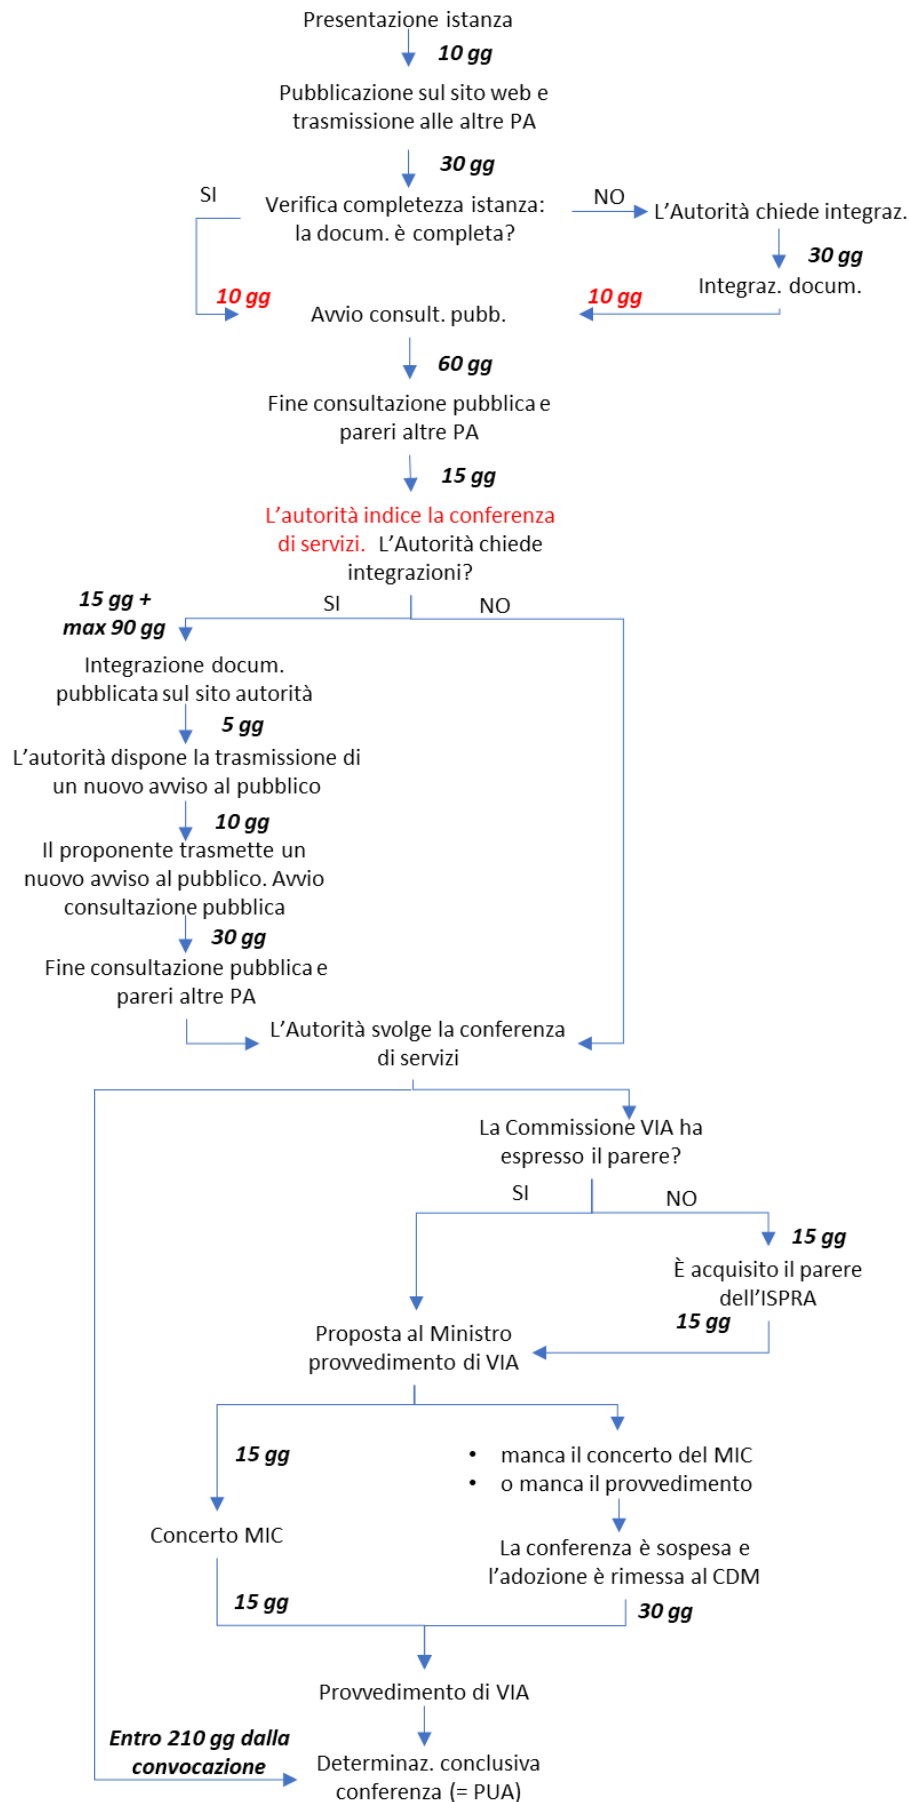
Presentazione istanza

10 gg

Pubblicazione sul sito web e trasmissione alle altre PA

30 gg

SI

Verifica completezza istanza: la docum. è completa?

NO

L’Autorità chiede integraz.

30 gg

Integraz. docum.

10 gg

Avvio consult. pubb.

10 gg

60 gg

Fine consultazione pubblica e pareri altre PA

15 gg

L’autorità indice la conferenza di servizi. L’Autorità chiede integrazioni?

SI

NO

15 gg + max 90 gg

Integrazione docum. pubblicata sul sito autorità

5 gg

L’autorità dispone la trasmissione di un nuovo avviso al pubblico

10 gg

Il proponente trasmette un nuovo avviso al pubblico. Avvio consultazione pubblica

30 gg

Fine consultazione pubblica e pareri altre PA

L’Autorità svolge la conferenza di servizi

La Commissione VIA ha espresso il parere?

SI

NO

15 gg

È acquisito il parere dell’ISPRA

15 gg

Proposta al Ministro provvedimento di VIA

15 gg

• manca il concerto del MIC
• o manca il provvedimento

Concerto MIC

La conferenza è sospesa e l’adozione è rimessa al CDM

15 gg

30 gg

Provvedimento di VIA

Entro 210 gg dalla convocazione

Determinaz. conclusiva conferenza (= PUA)